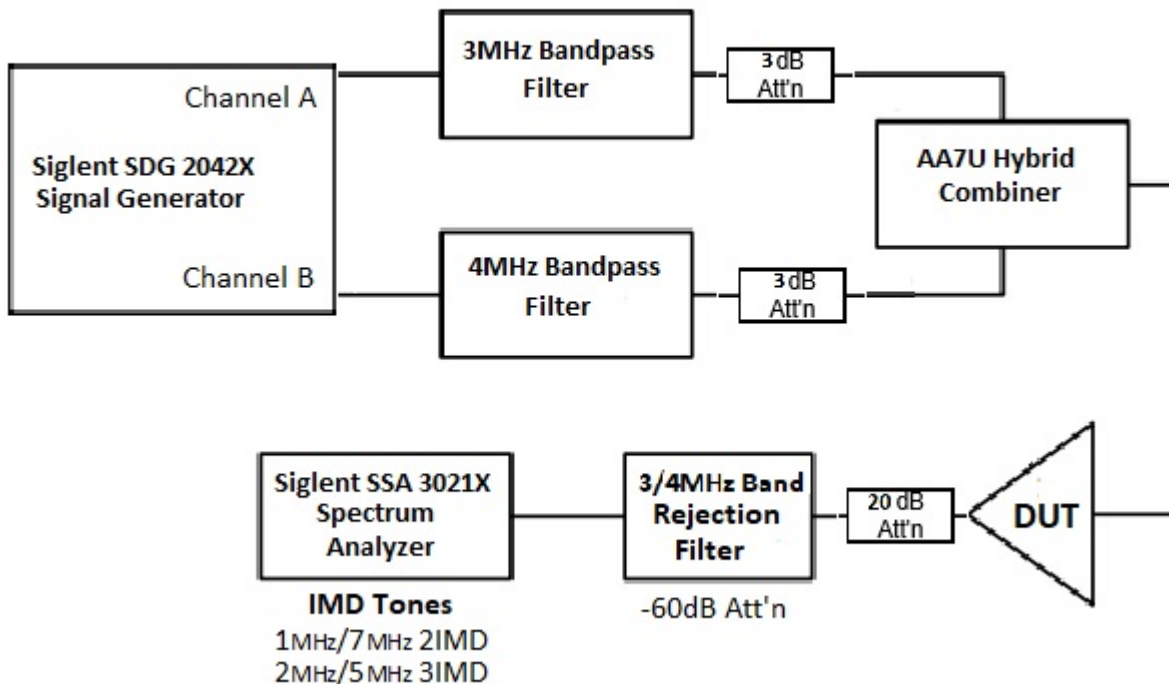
Channel A

Siglent SDG 2042X Signal Generator

Channel B

3MHz Bandpass Filter

3 dB Att'n

AA7U Hybrid Combiner

4MHz Bandpass Filter

3 dB Att'n

Siglent SSA 3021X Spectrum Analyzer

IMD Tones
1MHz/7MHz 2IMD
2MHz/5MHz 3IMD

3/4MHz Band Rejection Filter

-60dB Att'n

20 dB Att'n

DUT